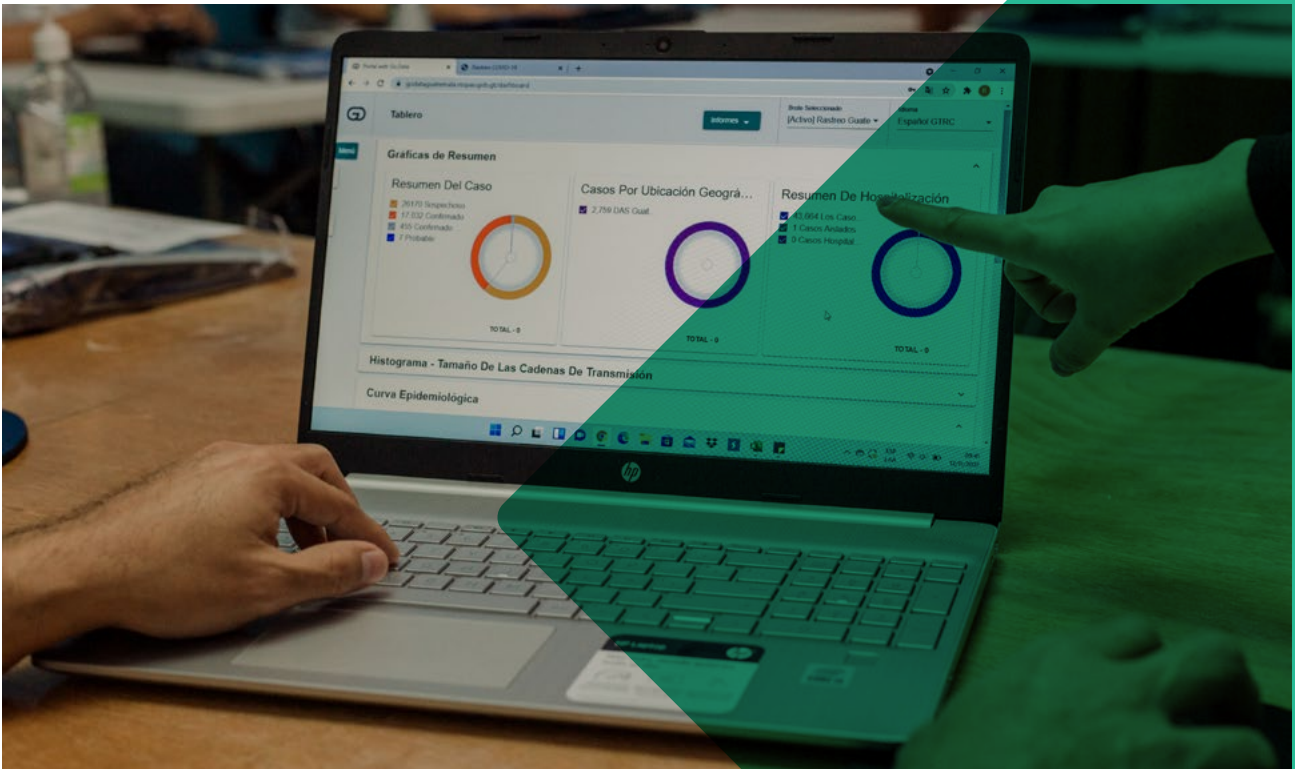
Tablero

Informes

Brote Seleccionado
[Activo] Rastreo Guate

Idioma
Español GTRC

Menú

Gráficas de Resumen

Resumen Del Caso
26170 Sospechoso
17,032 Confirmado
455 Confirmado
7 Probable
TOTAL - 0

Casos Por Ubicación Geográ...
2,759 DAS Guat.
TOTAL - 0

Resumen De Hospitalización
43,664 Los Caso...
1 Casos Aislados
0 Casos Hospital...
TOTAL - 0

Histograma - Tamaño De Las Cadenas De Transmisión

Curva Epidemiológica